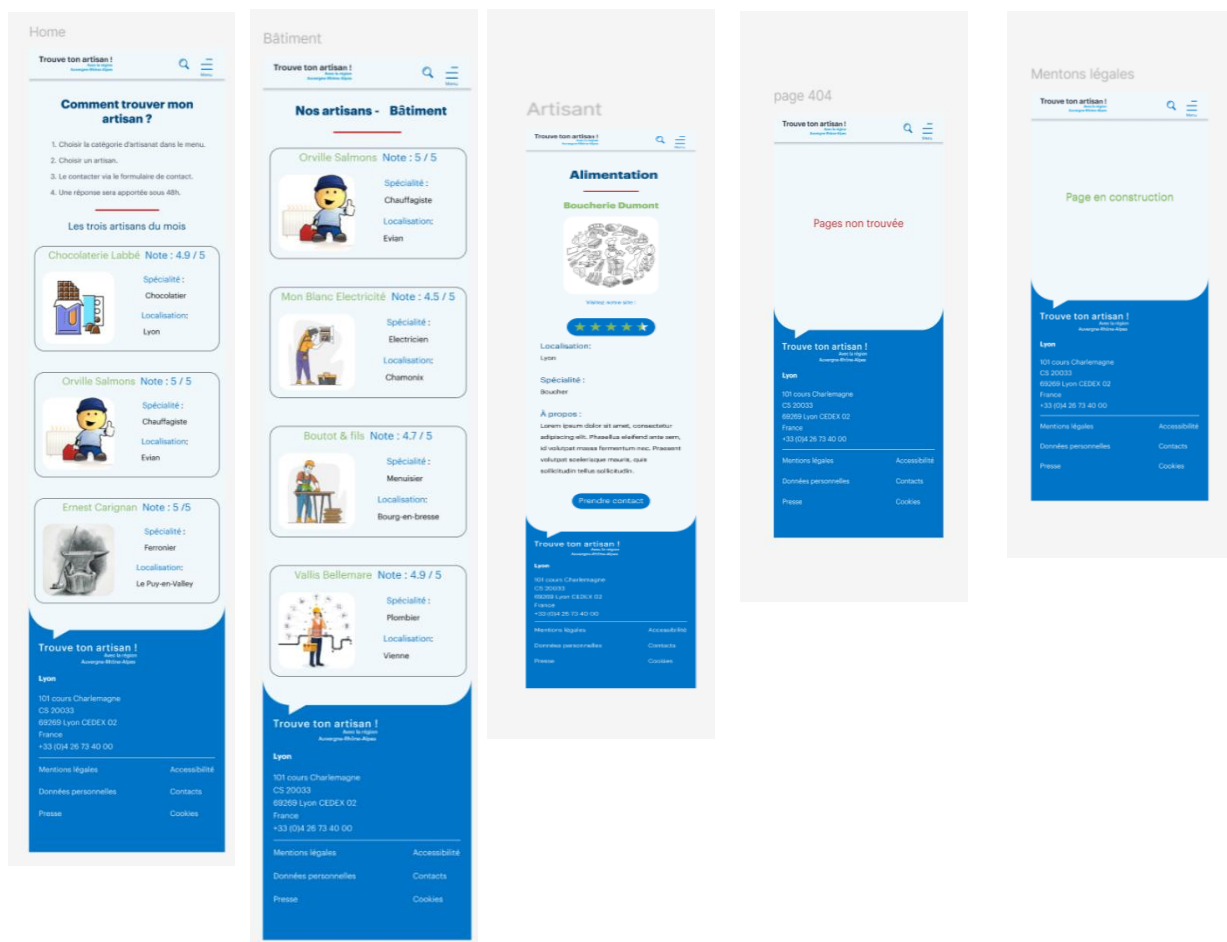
Home

Trouve ton artisan ! Avec la région Auvergne-Rhône-Alpes
Menu

Comment trouver mon artisan ?

1. Choisir la catégorie d'artisanat dans le menu.
2. Choisir un artisan.
3. Le contacter via le formulaire de contact.
4. Une réponse sera apportée sous 48h.

Les trois artisans du mois

Chocolaterie Labbé Note : 4.9 / 5
Spécialité :
Chocolatier
Localisation:
Lyon

Orville Salmons Note : 5 / 5
Spécialité :
Chauffagiste
Localisation:
Evian

Ernest Carignan Note : 5 /5
Spécialité :
Ferronier
Localisation:
Le Puy-en-Valley

Trouve ton artisan ! Avec la région Auvergne-Rhône-Alpes
Lyon
101 cours Charlemagne
CS 20033
69269 Lyon CEDEX 02
France
+33 (0)4 26 73 40 00
Mentions légales Accessibilité
Données personnelles Contacts
Presse Cookies

Bâtiment

Trouve ton artisan ! Avec la région Auvergne-Rhône-Alpes
Menu

Nos artisans - Bâtiment

Orville Salmons Note : 5 / 5
Spécialité :
Chauffagiste
Localisation:
Evian

Mon Blanc Electricité Note : 4.5 / 5
Spécialité :
Electricien
Localisation:
Chamonix

Boutot & fils Note : 4.7 / 5
Spécialité :
Menuisier
Localisation:
Bourg-en-bresse

Vallis Bellemare Note : 4.9 / 5
Spécialité :
Plombier
Localisation:
Vienne

Trouve ton artisan ! Avec la région Auvergne-Rhône-Alpes
Lyon
101 cours Charlemagne
CS 20033
69269 Lyon CEDEX 02
France
+33 (0)4 26 73 40 00
Mentions légales Accessibilité
Données personnelles Contacts
Presse Cookies

Artisant

Trouve ton artisan ! Avec la région Auvergne-Rhône-Alpes

Alimentation

Boucherie Dumont

Visitez notre site !

Localisation:
Lyon
Spécialité :
Boucher
A propos :
Lorem ipsum dolor sit amet, consectetur adipiscing elit. Phasellus eleifend ante sem, id volutpat massa fermentum nec. Praesent volutpat scelerisque mauris, quis sollicitudin tellus sollicitudin.

Prendre contact

Trouve ton artisan ! Avec la région Auvergne-Rhône-Alpes
Lyon
101 cours Charlemagne
CS 20033
69269 Lyon CEDEX 02
France
+33 (0)4 26 73 40 00
Mentions légales Accessibilité
Données personnelles Contacts
Presse Cookies

page 404

Trouve ton artisan ! Avec la région Auvergne-Rhône-Alpes
Menu

Pages non trouvée

Trouve ton artisan ! Avec la région Auvergne-Rhône-Alpes
Lyon
101 cours Charlemagne
CS 20033
69269 Lyon CEDEX 02
France
+33 (0)4 26 73 40 00
Mentions légales Accessibilité
Données personnelles Contacts
Presse Cookies

Mentons légales

Trouve ton artisan ! Avec la région Auvergne-Rhône-Alpes
Menu

Page en construction

Trouve ton artisan ! Avec la région Auvergne-Rhône-Alpes
Lyon
101 cours Charlemagne
CS 20033
69269 Lyon CEDEX 02
France
+33 (0)4 26 73 40 00
Mentions légales Accessibilité
Données personnelles Contacts
Presse Cookies